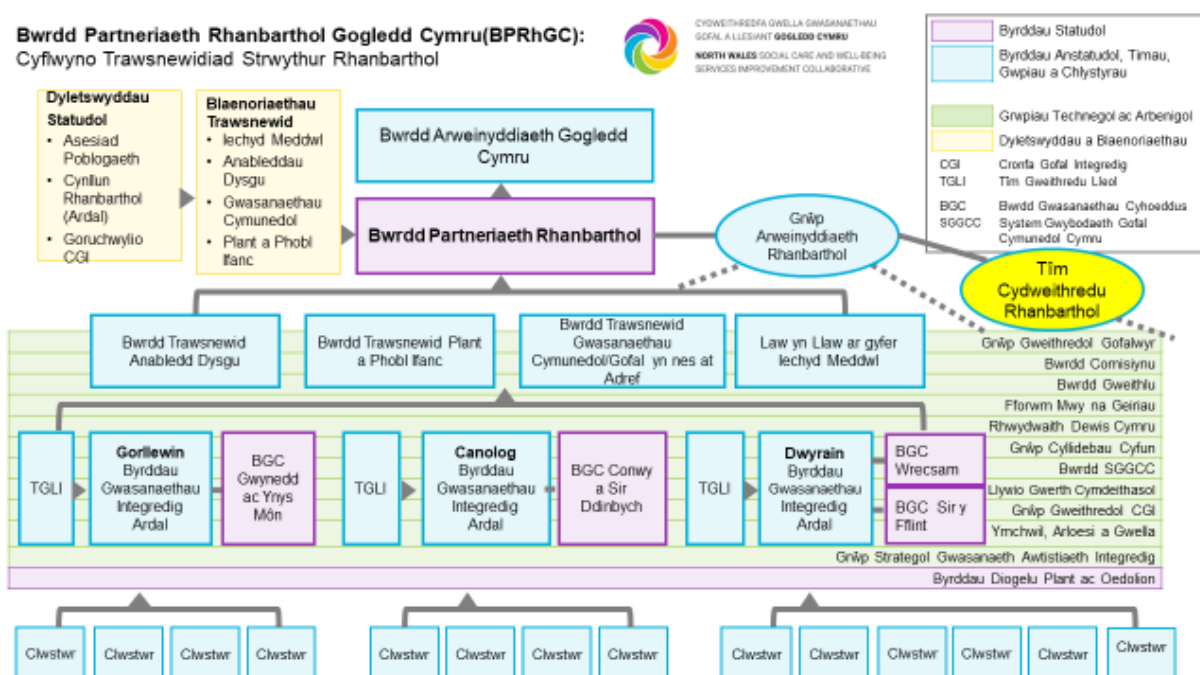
Bwrdd Partneriaeth Rhanbarthol Gogledd Cymru(BPRhGC):
Cyflwyno Trawsnewidiad Strwythur Rhanbarthol

CYDWEITHREDFA GWELLA GWASANAETHAU GOFAL A LLESIANT GOGLEDD CYMRU
NORTH WALES SOCIAL CARE AND WELL-BEING SERVICES IMPROVEMENT COLLABORATIVE

Byrddau Statudol
Byrddau Anstatudol, Timau, Gwpiau a Chlystyrau
Grwpiau Technegol ac Arbenigol
Dyletswyddau a Blaenoriaethau
CGI Cronfa Gofal Integredig
TGLl Tîm Gweithredu Lleol
BGC Bwrdd Gwasanaethau Cyhoeddus
SGGCC System Gwybodaeth Gofal Cymunedol Cymru

Dyletswyddau Statudol
• Asesiad Poblogaeth
• Cynllun Rhanbarthol (Ardal)
• Goruchwylio CGI

Blaenoriaethau Trawsnewid
• Iechyd Meddwl
• Anableddau Dysgu
• Gwasanaethau Cymunedol
• Plant a Phobl Ifanc

Bwrdd Arweinyddiaeth Gogledd Cymru

Bwrdd Partneriaeth Rhanbarthol

Grŵp Arweinyddiaeth Rhanbarthol

Tîm Cydweithredu Rhanbarthol

Bwrdd Trawsnewid Anabledd Dysgu
Bwrdd Trawsnewid Plant a Phobl Ifanc
Bwrdd Trawsnewid Gwasanaethau Cymunedol/Gofal yn nes at Adref
Law yn Llaw ar gyfer Iechyd Meddwl

Grŵp Gweithredol Gofalwyr
Bwrdd Comisiynu
Bwrdd Gweithlu
Fforwm Mwy na Geiriau
Rhwydwaith Dewis Cymru
Grŵp Cyllidebau Cyfun
Bwrdd SGGCC
Llywio Gwerth Cymdeithasol
Grŵp Gweithredol CGI
Ymchwil, Arloesi a Gwella

TGLl
Gorllewin Byrddau Gwasanaethau Integredig Ardal
BGC Gwynedd ac Ynys Môn
TGLl
Canolog Byrddau Gwasanaethau Integredig Ardal
BGC Conwy a Sir Ddinbych
TGLl
Dwyrain Byrddau Gwasanaethau Integredig Ardal
BGC Wrecsam
BGC Sir y Fflint

Grŵp Strategol Gwasanaeth Awtistiaeth Integredig
Byrddau Diogelu Plant ac Oedolion

Clwstwr Clwstwr Clwstwr Clwstwr Clwstwr Clwstwr Clwstwr Clwstwr Clwstwr Clwstwr Clwstwr Clwstwr Clwstwr Clwstwr